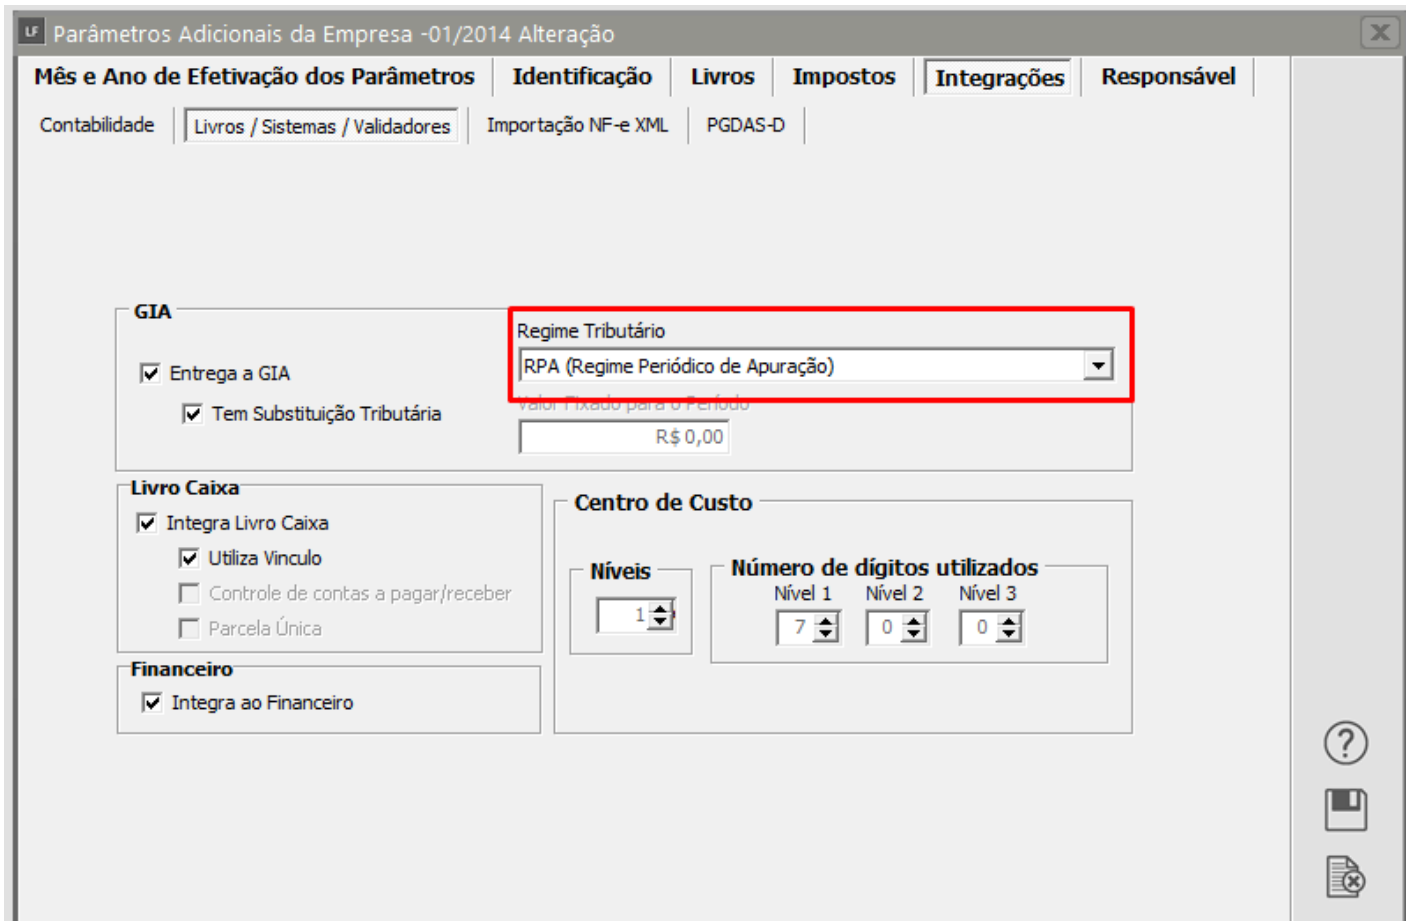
LF Parâmetros Adicionais da Empresa -01/2014 Alteração

Mês e Ano de Efetivação dos Parâmetros | Identificação | Livros | Impostos | Integrações | Responsável

Contabilidade | Livros / Sistemas / Validadores | Importação NF-e XML | PGDAS-D

GIA

Entrega a GIA

Tem Substituição Tributária

Regime Tributário

RPA (Regime Periódico de Apuração)

Valor Fixado para o Período

R$ 0,00

Livro Caixa

Integra Livro Caixa

Utiliza Vinculo

Controle de contas a pagar/receber

Parcela Única

Financeiro

Integra ao Financeiro

Centro de Custo

Níveis

1

Número de dígitos utilizados

Nível 1 Nível 2 Nível 3

7 0 0